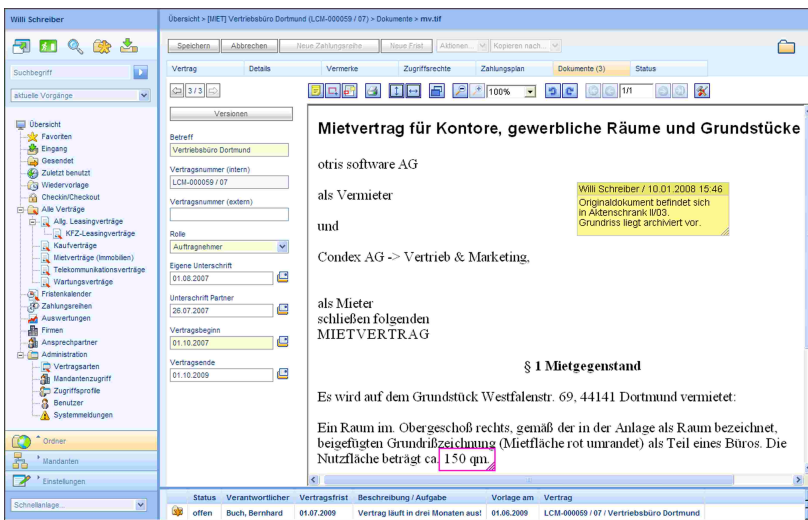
Willi Schreiber

Übersicht > [MIET] Vertriebsbüro Dortmund (LCM-000059 / 07) > Dokumente > mv.tif

Speichern | Abbrechen | Neue Zahlungsreihe | Neue Frist | Aktionen... | Kopieren nach...

Vertrag | Details | Vermerke | Zugriffsrechte | Zahlungsplan | Dokumente (3) | Status

Suchbegriff

aktuelle Vorgänge

Übersicht
Favoriten
Eingang
Gesendet
Zuletzt benutzt
Wiedervorlage
Checkin/Checkout
Alle Verträge
Allg. Leasingverträge
KFZ-Leasingverträge
Kaufverträge
Mietverträge (Immobilien)
Telekommunikationsverträge
Wartungsverträge
Fristenkalender
Zahlungsreihen
Auswertungen
Firmen
Ansprechpartner
Administration
Vertragsarten
Mandantenzugriff
Zugriffsprofile
Benutzer
Systemmeldungen

Ordner
Mandanten
Einstellungen

Schnellanlage...

3/3

Versionen

Betreff
Vertriebsbüro Dortmund

Vertragsnummer (intern)
LCM-000059 / 07

Vertragsnummer (extern)

Rolle
Auftragnehmer

Eigene Unterschrift
01.08.2007

Unterschrift Partner
26.07.2007

Vertragsbeginn
01.10.2007

Vertragsende
01.10.2009

100%

1/1

Mietvertrag für Kontore, gewerbliche Räume und Grundstücke

otris software AG

als Vermieter

und

Condex AG -> Vertrieb & Marketing,

als Mieter
schließen folgenden
MIETVERTRAG

Willi Schreiber / 10.01.2008 15:46
Originaldokument befindet sich in Aktenschrank II/03.
Grundriss liegt archiviert vor.

§ 1 Mietgegenstand

Es wird auf dem Grundstück Westfalenstr. 69, 44141 Dortmund vermietet:

Ein Raum im. Obergeschoß rechts, gemäß der in der Anlage als Raum bezeichnet, beigefügten Grundrißzeichnung (Mietfläche rot umrandet) als Teil eines Büros. Die Nutzfläche beträgt ca. 150 qm.

| | Status | Verantwortlicher | Vertragsfrist | Beschreibung / Aufgabe | Vorlage am | Vertrag |
|---|---|---|---|---|---|---|
| | offen | Buch, Bernhard | 01.07.2009 | Vertrag läuft in drei Monaten aus! | 01.06.2009 | LCM-000059 / 07 / Vertriebsbüro Dortmund |